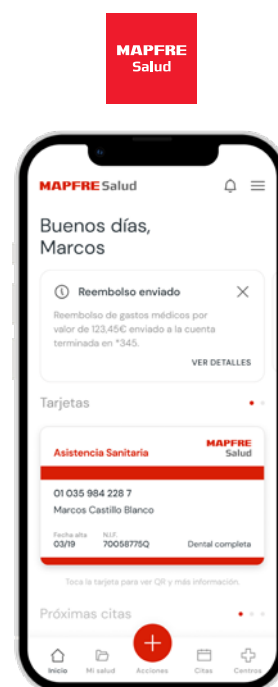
MAPFRE
Salud

MAPFRE Salud

Buenos días, Marcos

Reembolso enviado

Reembolso de gastos médicos por valor de 123,45€ enviado a la cuenta terminada en *345.

VER DETALLES

Tarjetas

Asistencia Sanitaria

MAPFRE
Salud

01 035 984 228 7

Marcos Castillo Blanco

Fecha alta
03/19

N.I.F.
70058775Q

Dental completa

Toca la tarjeta para ver QR y más información.

Próximas citas

Inicio
Mi salud
Acciones
Citas
Centros